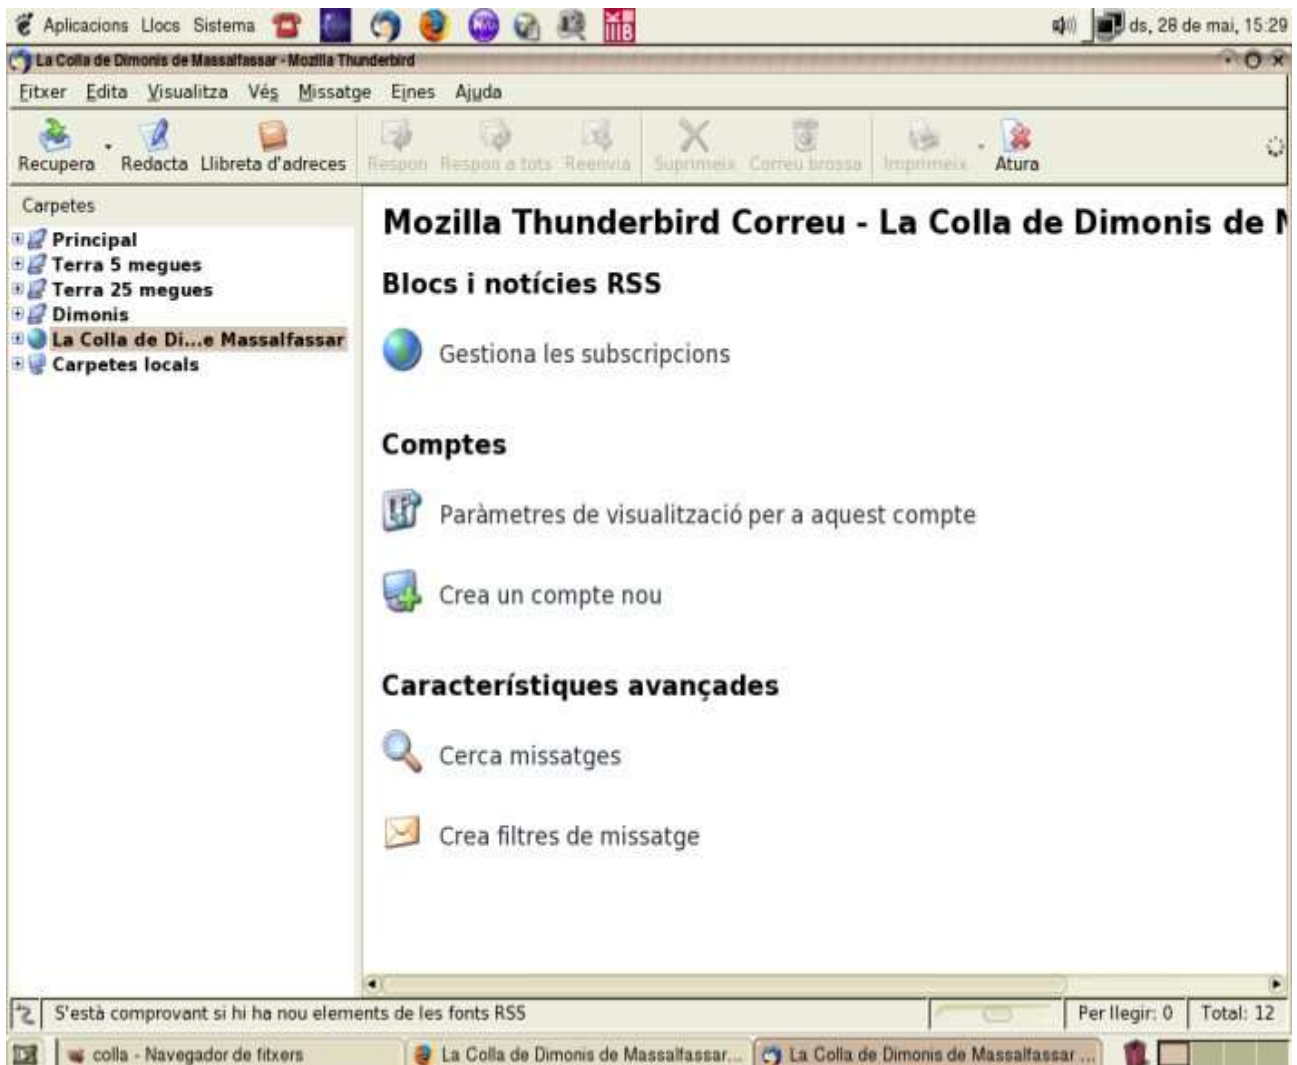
Aplicacions Llocs Sistema

ds, 28 de mai, 15:29

La Colla de Dimonis de Massalfassar - Mozilla Thunderbird

Fitxer Edita Visualitza Vés Missatge Eines Ajuda

Recupera Redacta Llibreta d'adreces Respon Respon a tots Reenvia Suprimeix Correu brossa Imprimeix Atura

Carpetes

Principal
Terra 5 megues
Terra 25 megues
Dimonis
La Colla de Di...e Massalfassar
Carpetes locals

Mozilla Thunderbird Correu - La Colla de Dimonis de M

Blocs i notícies RSS

Gestiona les subscripcions

Comptes

Paràmetres de visualització per a aquest compte

Crea un compte nou

Característiques avançades

Cerca missatges

Crea filtres de missatge

S'està comprovant si hi ha nou elements de les fonts RSS

Per llegir: 0 Total: 12

colla - Navegador de fitxers La Colla de Dimonis de Massalfassar... La Colla de Dimonis de Massalfassar ...